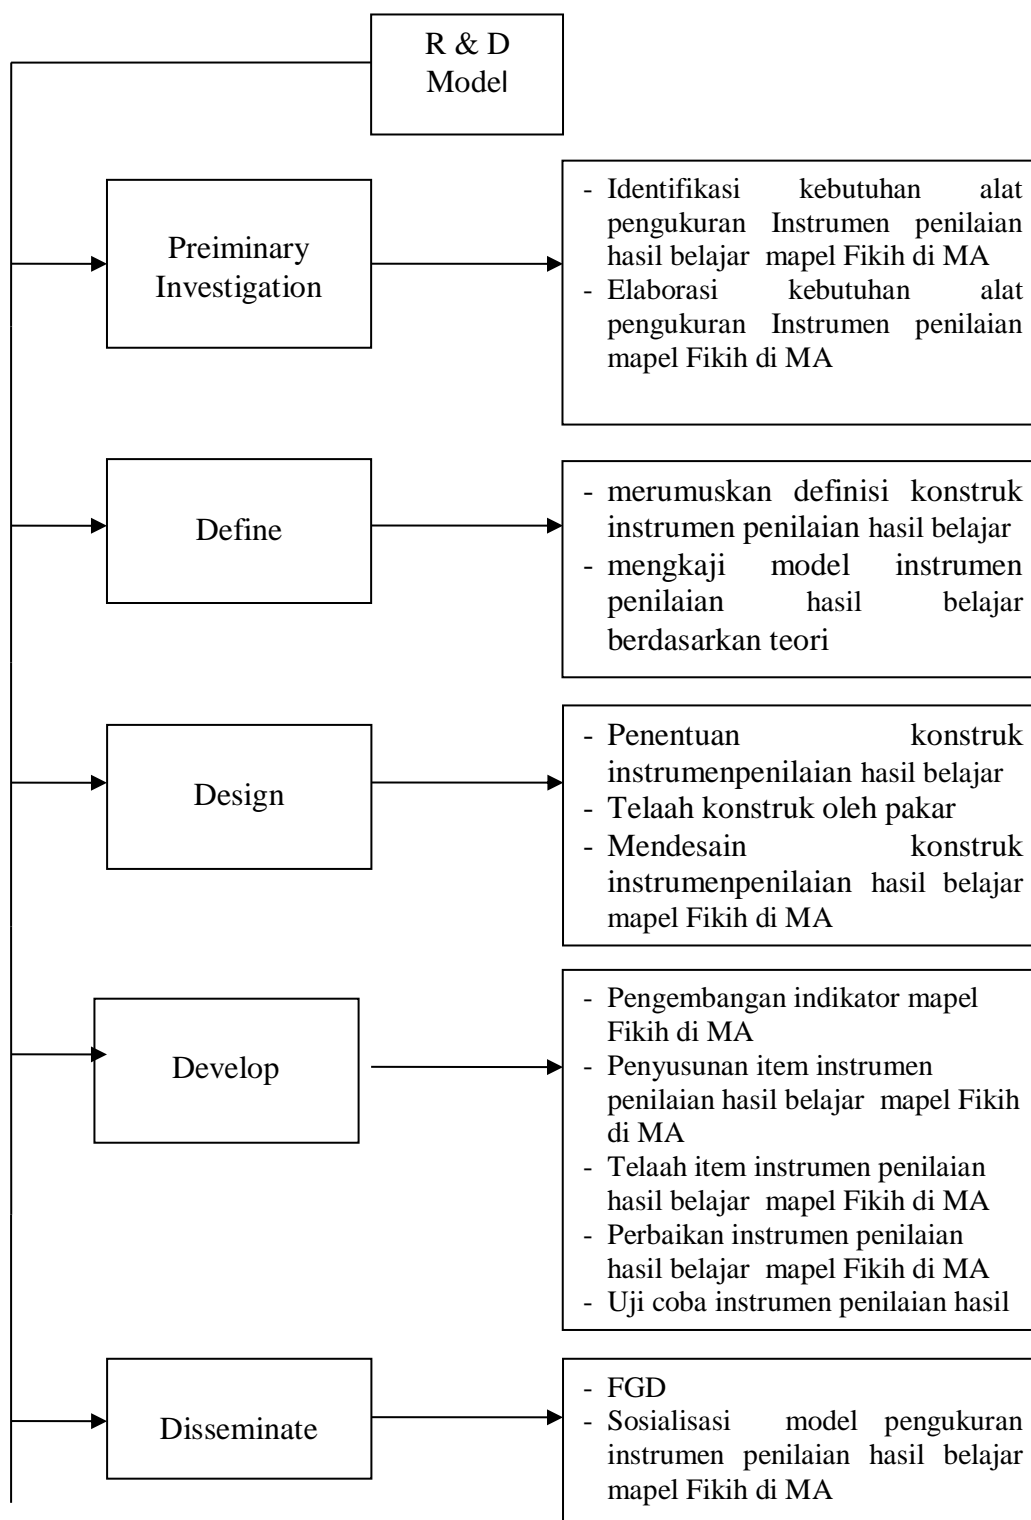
R & D Model

Preiminary Investigation

- Identifikasi kebutuhan alat pengukuran Instrumen penilaian hasil belajar mapel Fikih di MA
- Elaborasi kebutuhan alat pengukuran Instrumen penilaian mapel Fikih di MA

Define

- merumuskan definisi konstruk instrumen penilaian hasil belajar
- mengkaji model instrumen penilaian hasil belajar berdasarkan teori

Design

- Penentuan konstruk instrumenpenilaian hasil belajar
- Telaah konstruk oleh pakar
- Mendesain konstruk instrumenpenilaian hasil belajar mapel Fikih di MA

Develop

- Pengembangan indikator mapel Fikih di MA
- Penyusunan item instrumen penilaian hasil belajar mapel Fikih di MA
- Telaah item instrumen penilaian hasil belajar mapel Fikih di MA
- Perbaikan instrumen penilaian hasil belajar mapel Fikih di MA
- Uji coba instrumen penilaian hasil

Disseminate

- FGD
- Sosialisasi model pengukuran instrumen penilaian hasil belajar mapel Fikih di MA